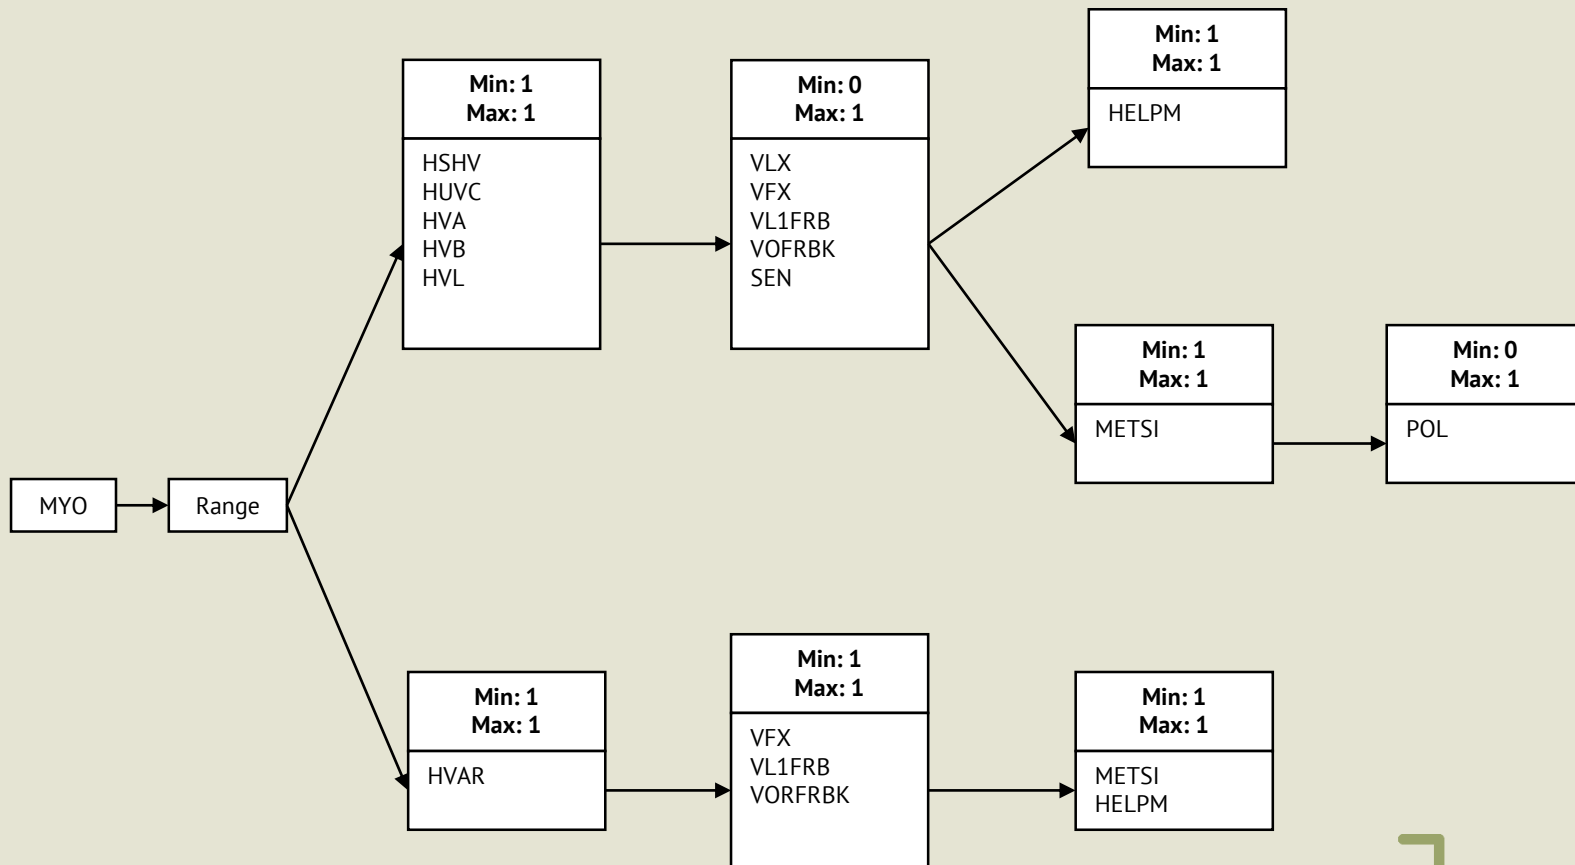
MYO

Range

Min: 1
Max: 1

HSHV
HUVC
HVA
HVB
HVL

Min: 0
Max: 1

VLX
VFX
VL1FRB
VOFRBK
SEN

Min: 1
Max: 1

HELPM

Min: 1
Max: 1

METSI

Min: 0
Max: 1

POL

Min: 1
Max: 1

HVAR

Min: 1
Max: 1

VFX
VL1FRB
VORFRBK

Min: 1
Max: 1

METSI
HELPM